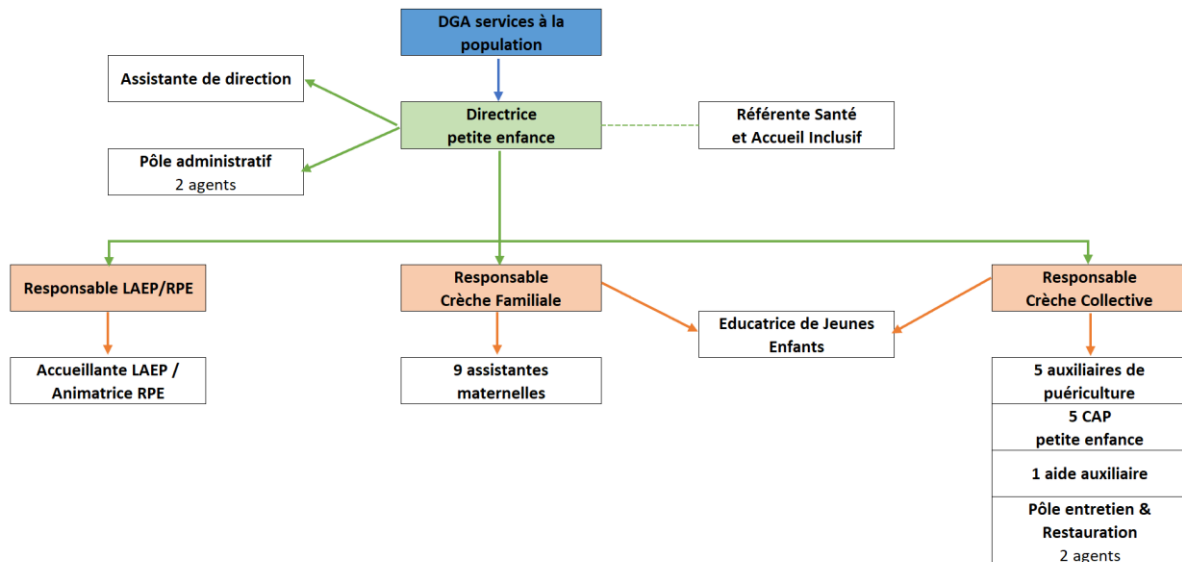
DGA services à la population

Assistante de direction

Directrice petite enfance

Référente Santé et Accueil Inclusif

Pôle administratif
2 agents

Responsable LAEP/RPE

Responsable Crèche Familiale

Responsable Crèche Collective

Educatrice de Jeunes Enfants

Accueillante LAEP / Animatrice RPE

9 assistantes maternelles

5 auxiliaires de puériculture

5 CAP petite enfance

1 aide auxiliaire

Pôle entretien & Restauration
2 agents